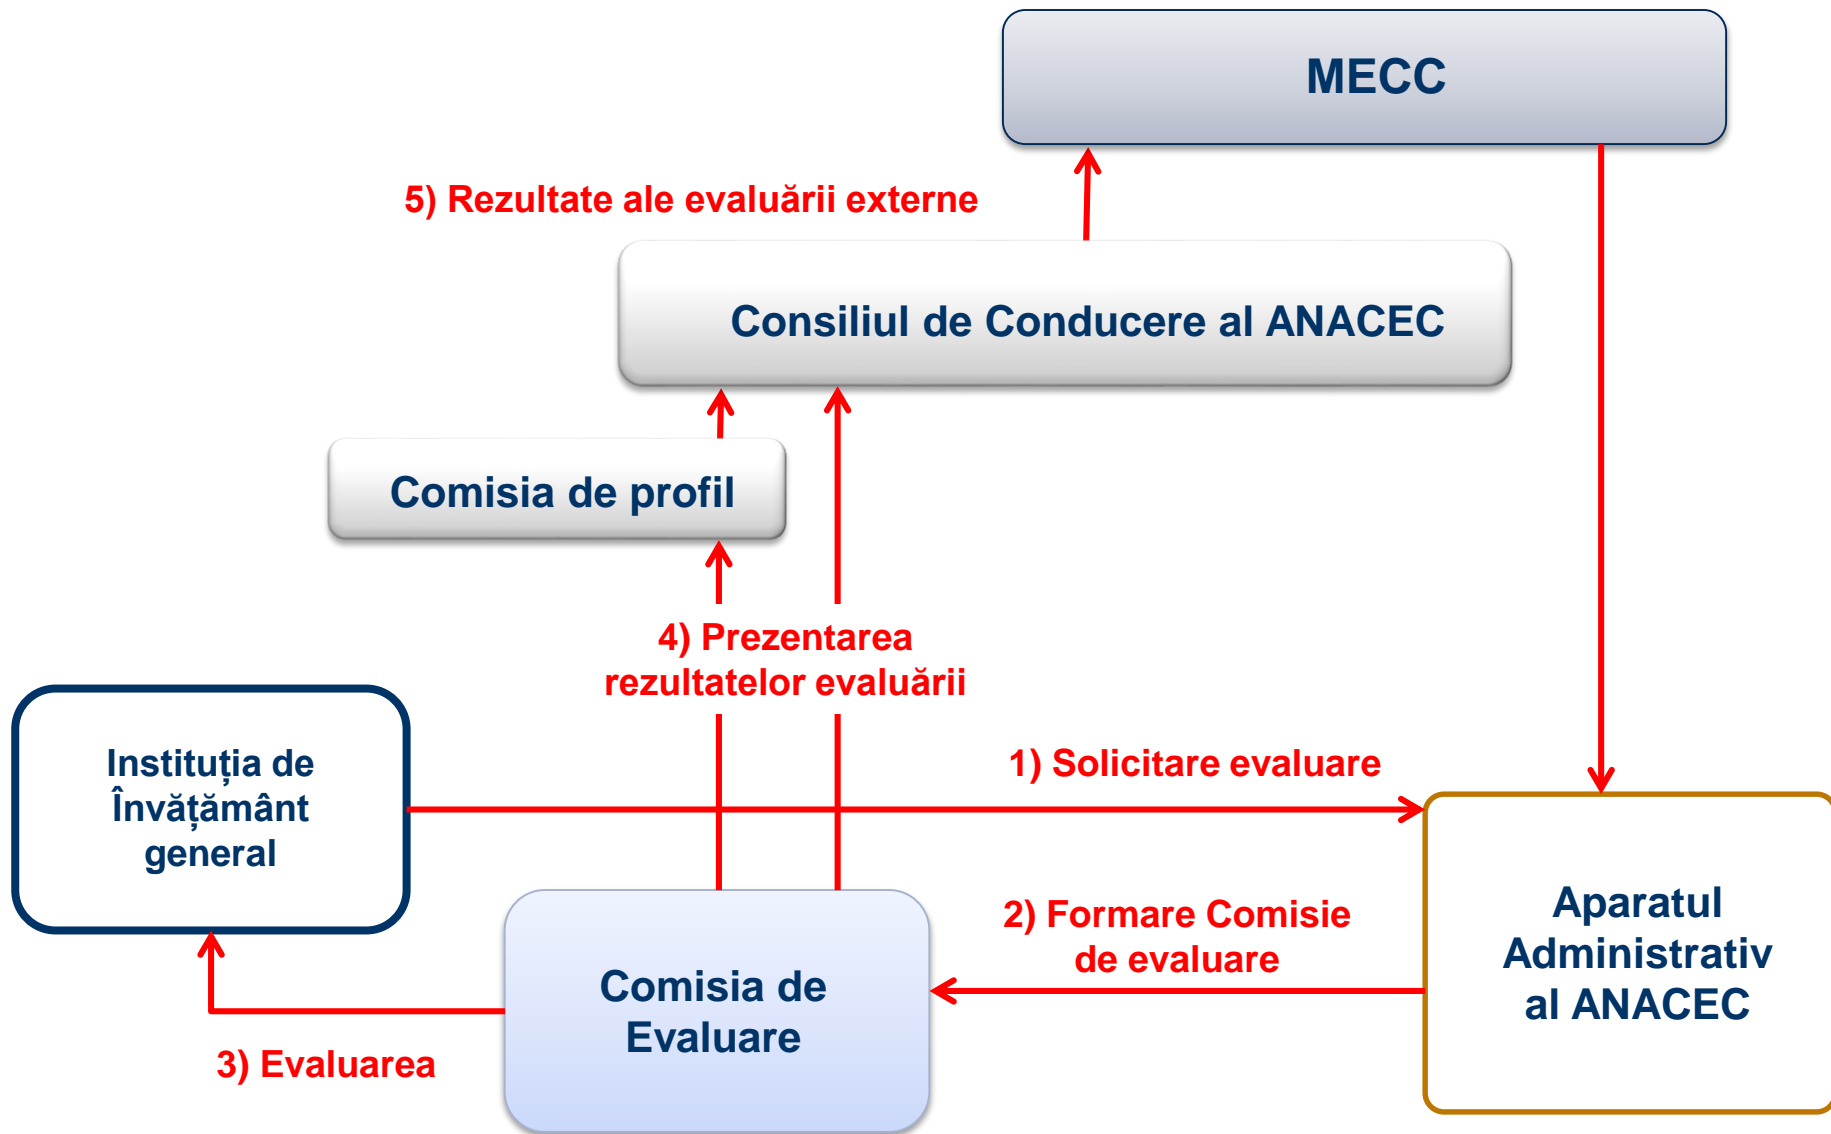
MECC

5) Rezultate ale evaluării externe

Consiliul de Conducere al ANACEC

Comisia de profil

4) Prezentarea rezultatelor evaluării

Instituția de Învățământ general

1) Solicitare evaluare

2) Formare Comisie de evaluare

Aparatul Administrativ al ANACEC

Comisia de Evaluare

3) Evaluarea